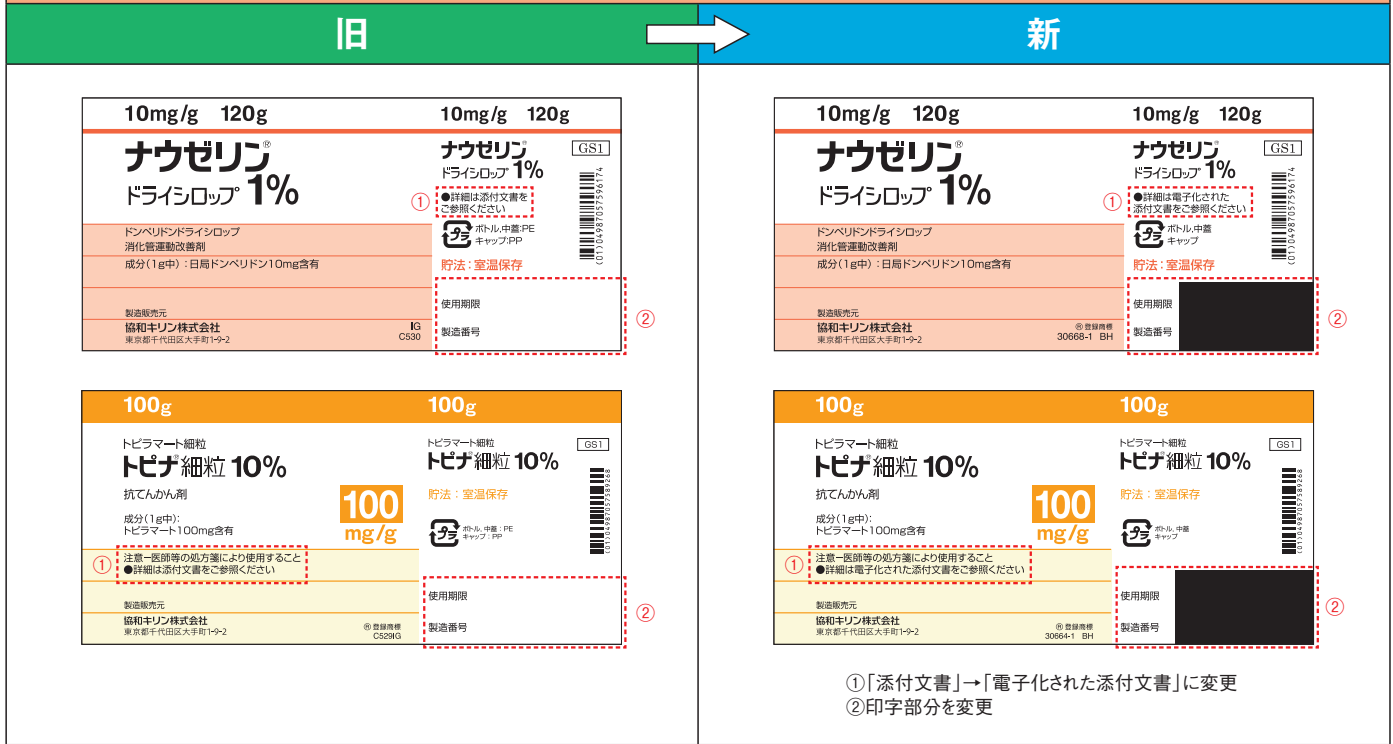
旧

新

10mg/g 120g

ナウゼリン®
ドライシロップ 1%

ドンペリドンドライシロップ
消化管運動改善剤
成分(1g中):日局ドンペリドン10mg含有

製造販売元
協和キリン株式会社
東京都千代田区大手町1-9-2

IG
C530

10mg/g 120g

ナウゼリン®
ドライシロップ 1%

GS1

① ●詳細は添付文書をご参照ください

プラ ボトル,中蓋:PE
キャップ:PP

貯法:室温保存

(01)04987057596174

使用期限
製造番号
②

10mg/g 120g

ナウゼリン®
ドライシロップ 1%

ドンペリドンドライシロップ
消化管運動改善剤
成分(1g中):日局ドンペリドン10mg含有

製造販売元
協和キリン株式会社
東京都千代田区大手町1-9-2

® 登録商標
30668-1 BH

10mg/g 120g

ナウゼリン®
ドライシロップ 1%

GS1

① ●詳細は電子化された添付文書をご参照ください

プラ ボトル,中蓋
キャップ

貯法:室温保存

(01)04987057596174

使用期限
製造番号
②

100g

トピラマート細粒
トピナ®細粒 10%
抗てんかん剤
成分(1g中):
トピラマート100mg含有

100 mg/g

① 注意ー医師等の処方箋により使用すること
●詳細は添付文書をご参照ください

製造販売元
協和キリン株式会社
東京都千代田区大手町1-9-2

® 登録商標
C529IG

100g

トピラマート細粒
トピナ細粒 10%

GS1

貯法:室温保存

プラ ボトル,中蓋:PE
キャップ:PP

(01)04987057589288

使用期限
製造番号
②

100g

トピラマート細粒
トピナ®細粒 10%
抗てんかん剤
成分(1g中):
トピラマート100mg含有

100 mg/g

① 注意ー医師等の処方箋により使用すること
●詳細は電子化された添付文書をご参照ください

製造販売元
協和キリン株式会社
東京都千代田区大手町1-9-2

® 登録商標
30664-1 BH

100g

トピラマート細粒
トピナ細粒 10%

GS1

貯法:室温保存

プラ ボトル,中蓋
キャップ

(01)04987057589288

使用期限
製造番号
②

①「添付文書」→「電子化された添付文書」に変更
②印字部分を変更